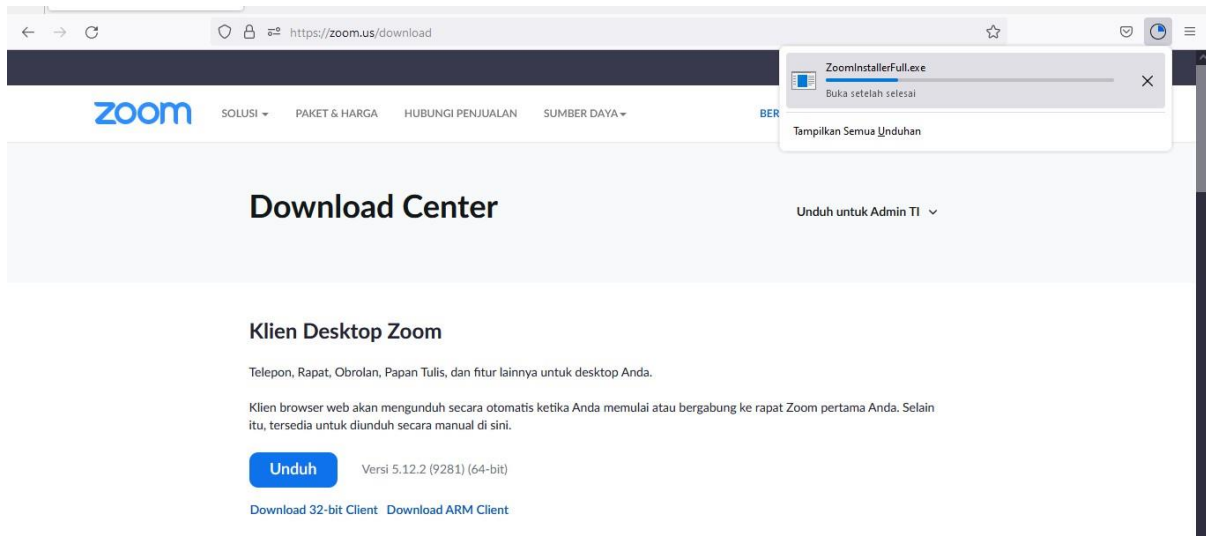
https://zoom.us/download

ZoomInstallerFull.exe
Buka setelah selesai

Tampilkan Semua Unduhan

zoom SOLUSI PAKET & HARGA HUBUNGI PENJUALAN SUMBER DAYA BER

Download Center

Unduh untuk Admin TI

Klien Desktop Zoom

Telepon, Rapat, Obrolan, Papan Tulis, dan fitur lainnya untuk desktop Anda.

Klien browser web akan mengunduh secara otomatis ketika Anda memulai atau bergabung ke rapat Zoom pertama Anda. Selain itu, tersedia untuk diunduh secara manual di sini.

Unduh Versi 5.12.2 (9281) (64-bit)

Download 32-bit Client Download ARM Client